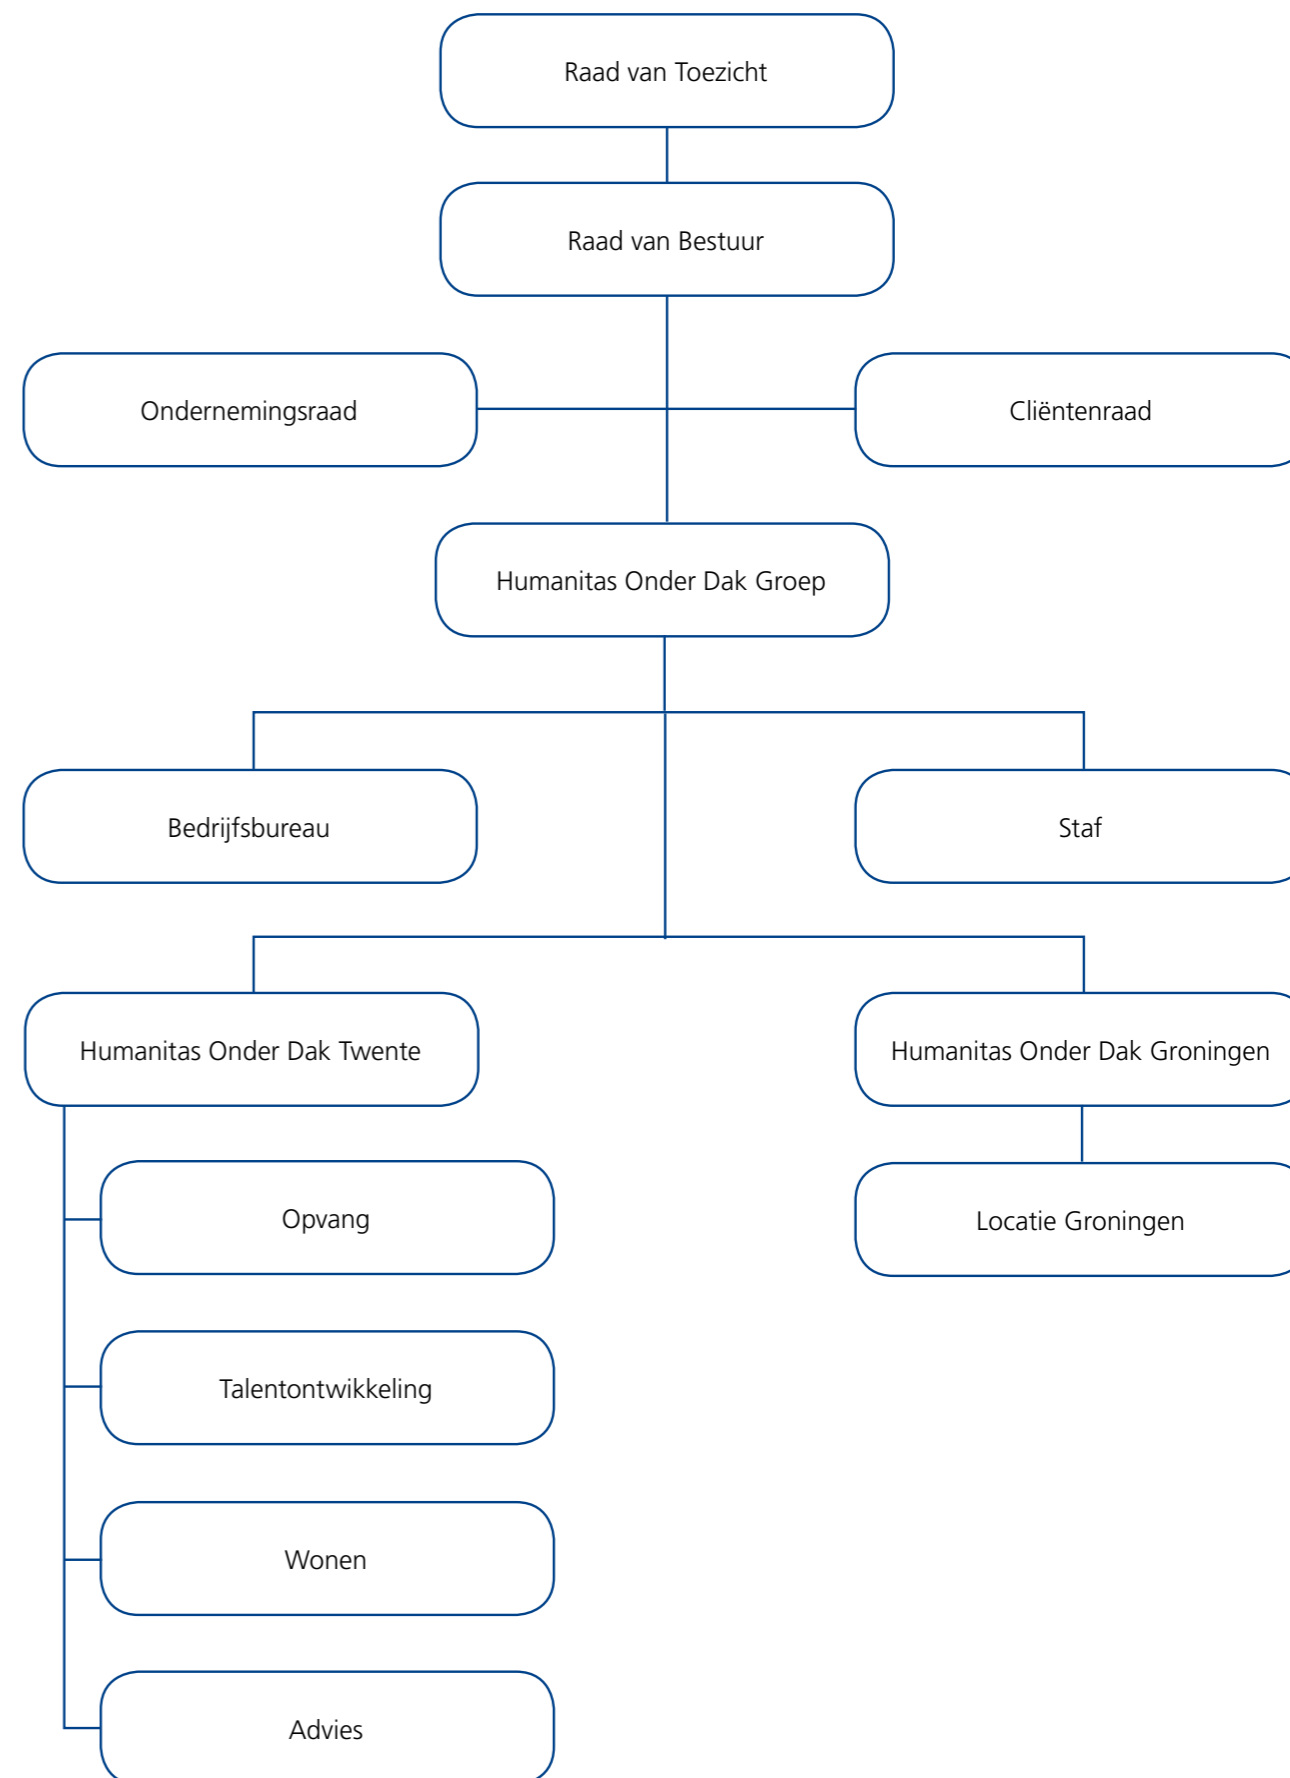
Raad van Toezicht

Raad van Bestuur

Ondernemingsraad

Cliëntenraad

Humanitas Onder Dak Groep

Bedrijfsbureau

Staf

Humanitas Onder Dak Twente

Humanitas Onder Dak Groningen

Opvang

Locatie Groningen

Talentontwikkeling

Wonen

Advies